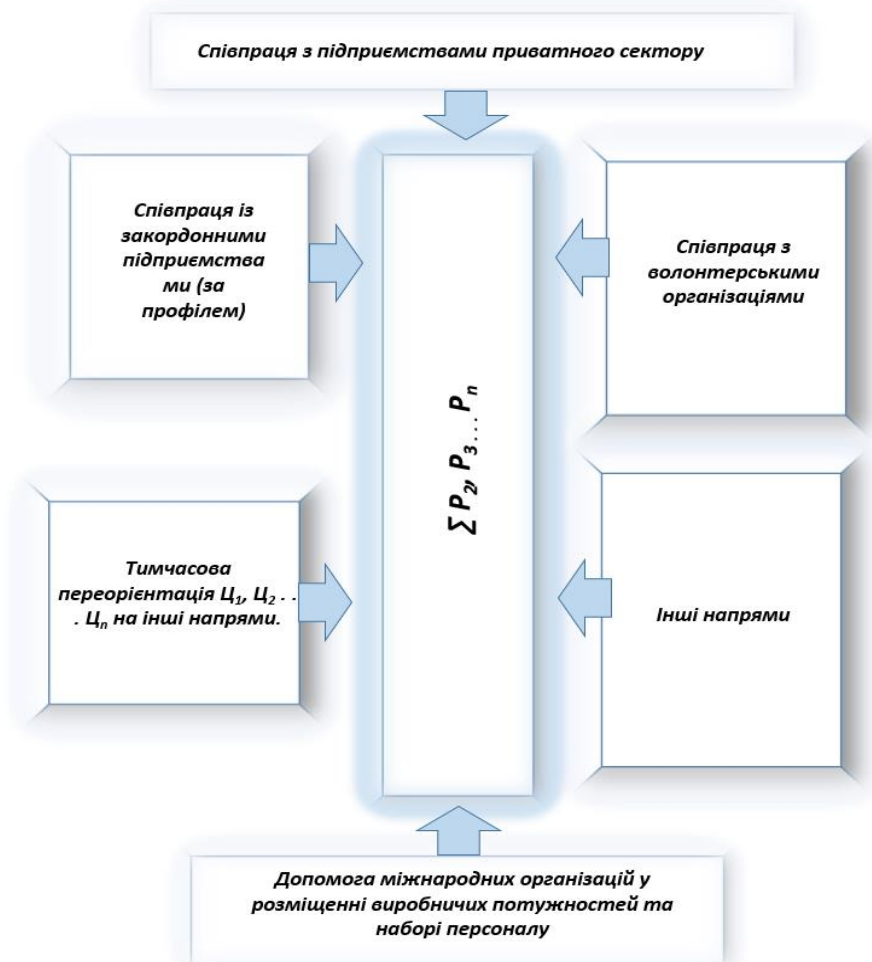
Співпраця з підприємствами приватного сектору

Співпраця із закордонними підприємствами (за профілем)

Співпраця з волонтерськими організаціями

$\sum P_2, P_3 ... P_n$

Тимчасова переорієнтація Ц$_1$, Ц$_2$ . . . Ц$_n$ на інші напрями.

Інші напрями

Допомога міжнародних організацій у розміщенні виробничих потужностей та наборі персоналу